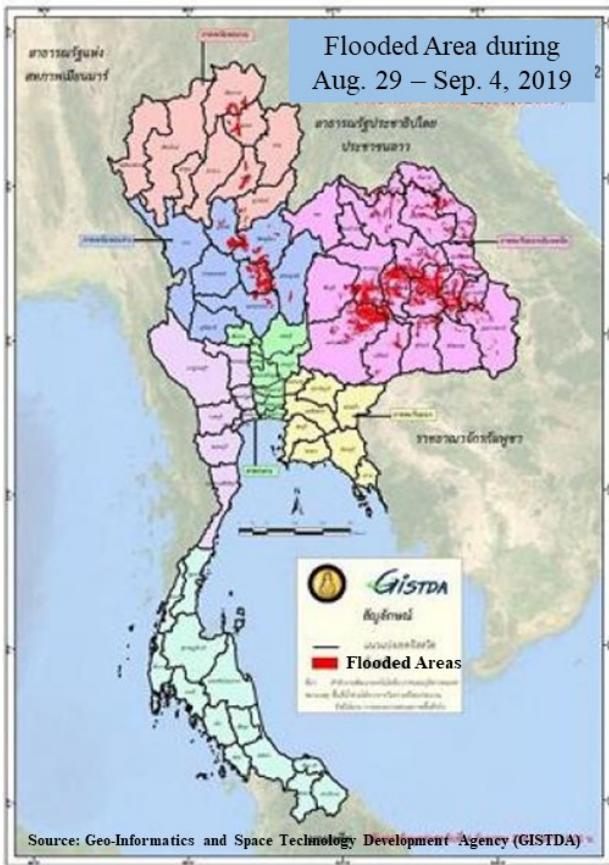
Flooded Area during
Aug. 29 – Sep. 4, 2019

สาธารณรัฐแห่งสหภาพเมียนมาร์

สาธารณรัฐประชาธิปไตยประชาชนลาว

ราชอาณาจักรกัมพูชา

GISTDA

สัญลักษณ์

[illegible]

Flooded Areas

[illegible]

Source: Geo-Informatics and Space Technology Development Agency (GISTDA)